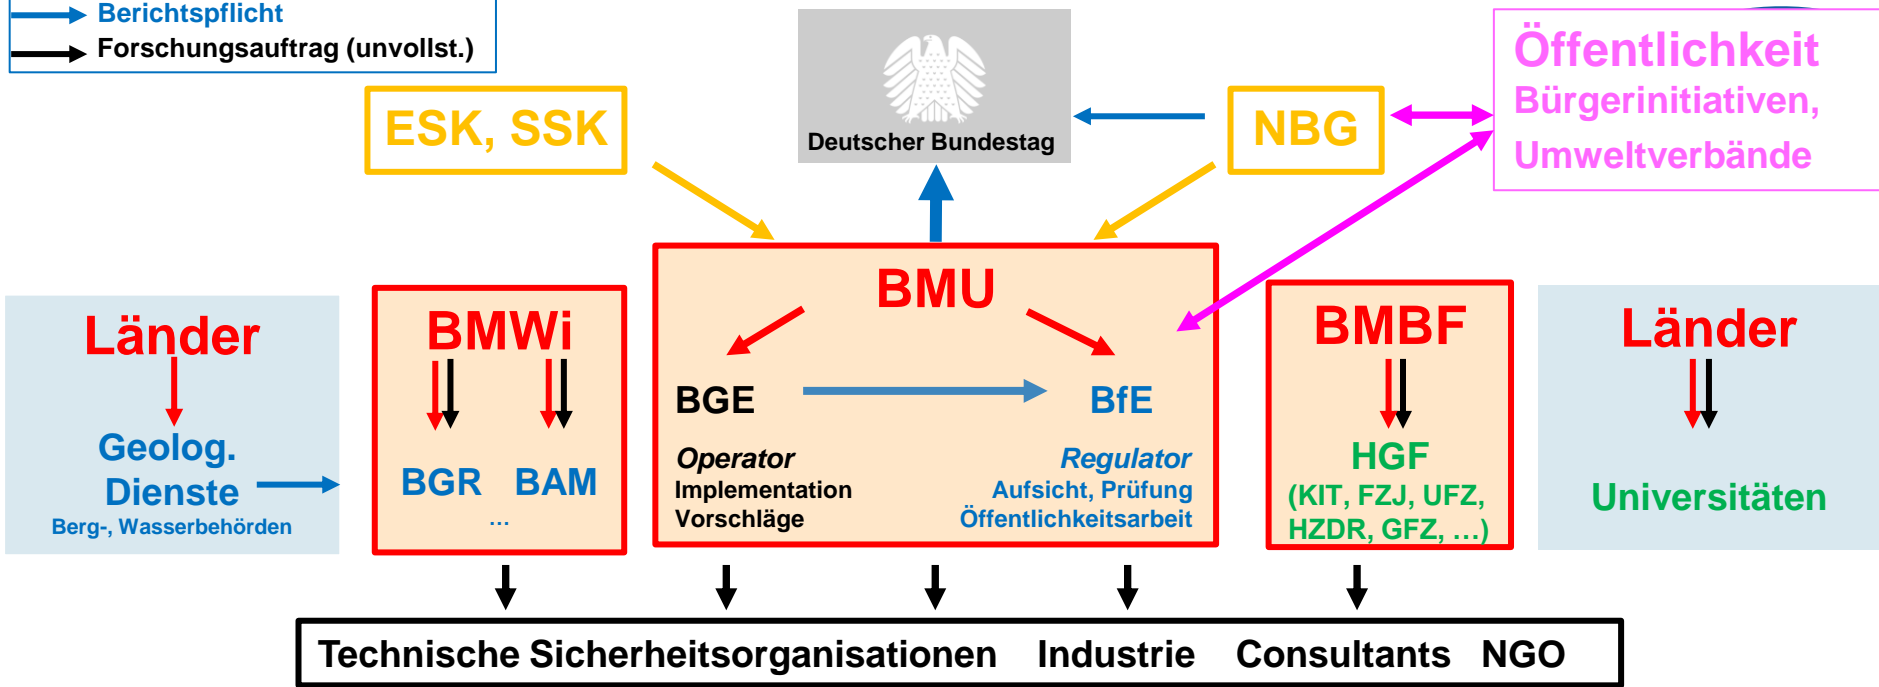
Berichtspflicht
Forschungsauftrag (unvollst.)

ESK, SSK

Deutscher Bundestag

NBG

Öffentlichkeit
Bürgerinitiativen,
Umweltverbände

Länder

Geolog. Dienste
Berg-, Wasserbehörden

BMWi

BGR BAM
...

BMU

BGE

BfE

Operator
Implementation
Vorschläge

Regulator
Aufsicht, Prüfung
Öffentlichkeitsarbeit

BMBF

HGF
(KIT, FZJ, UFZ, HZDR, GFZ, ...)

Länder

Universitäten

Technische Sicherheitsorganisationen Industrie Consultants NGO